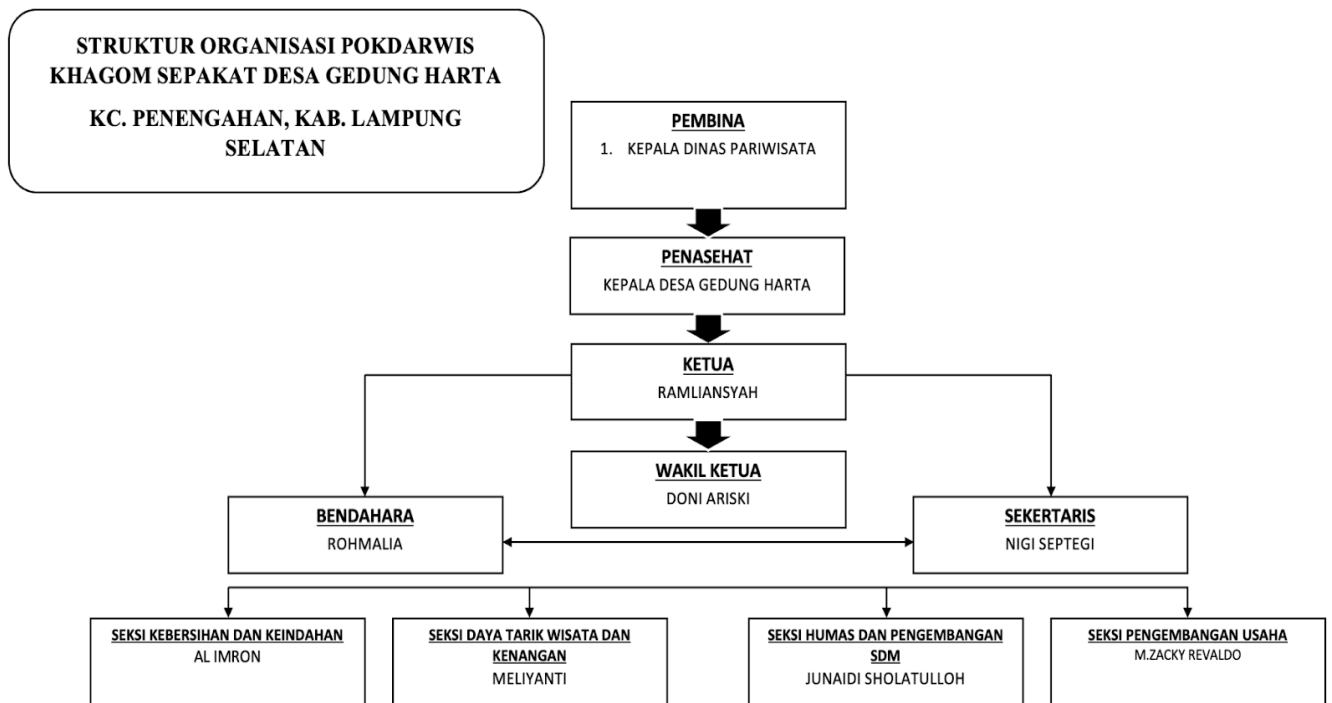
STRUKTUR ORGANISASI POKDARWIS KHAGOM SEPAKAT DESA GEDUNG HARTA

KC. PENENGAHAN, KAB. LAMPUNG SELATAN

PEMBINA
1. KEPALA DINAS PARIWISATA

PENASEHAT
KEPALA DESA GEDUNG HARTA

KETUA
RAMLIANSYAH

WAKIL KETUA
DONI ARISKI

BENDAHARA
ROHMALIA

SEKERTARIS
NIGI SEPTEGI

SEKSI KEBERSIHAN DAN KEINDAHAN
AL IMRON

SEKSI DAYA TARIK WISATA DAN KENANGAN
MELIYANTI

SEKSI HUMAS DAN PENGEMBANGAN SDM
JUNAIDI SHOLATULLOH

SEKSI PENGEMBANGAN USAHA
M.ZACKY REVALDO